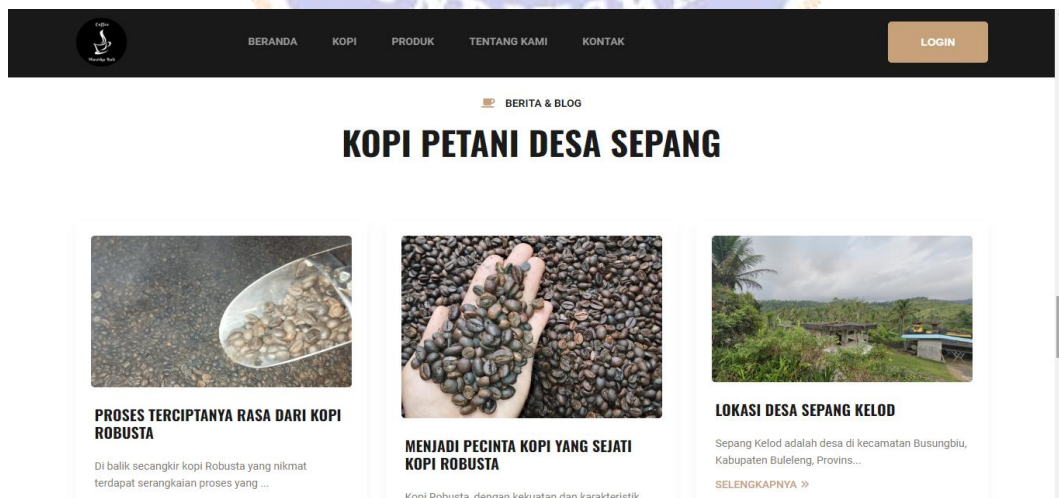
Coffee
Warsiba Bali

BERANDA KOPI PRODUK TENTANG KAMI KONTAK

LOGIN

BERITA & BLOG

KOPI PETANI DESA SEPANG

PROSES TERCIPTANYA RASA DARI KOPI ROBUSTA

Di balik secangkir kopi Robusta yang nikmat terdapat serangkaian proses yang ...

MENJADI PECINTA KOPI YANG SEJATI KOPI ROBUSTA

Kopi Robusta, dengan kekuatan dan karakteristik

LOKASI DESA SEPANG KELOD

Sepang Kelod adalah desa di kecamatan Busungbiu, Kabupaten Buleleng, Provins...

SELENGKAPNYA »